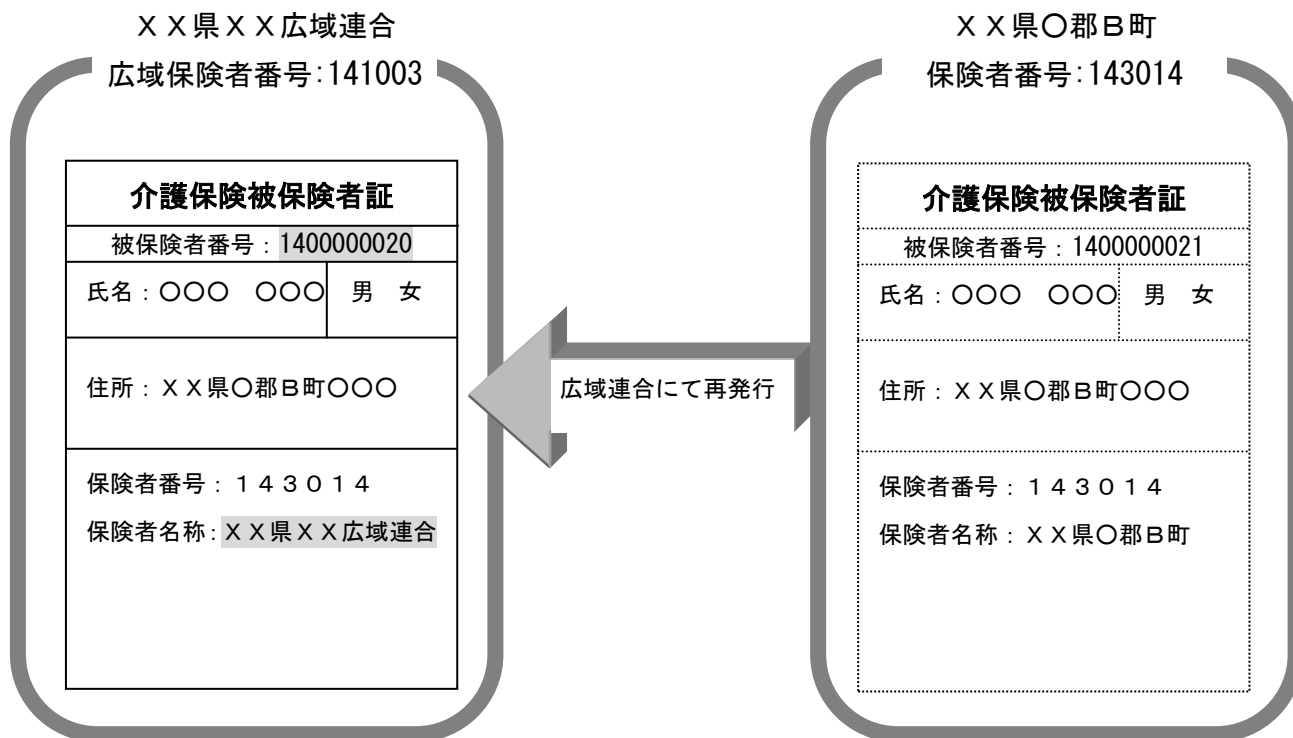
XX県XX広域連合
広域保険者番号:141003

介護保険被保険者証
被保険者番号：1400000020
氏名：〇〇〇　〇〇〇　男　女
住所：XX県〇郡B町〇〇〇
保険者番号：143014
保険者名称：XX県XX広域連合

広域連合にて再発行

XX県〇郡B町
保険者番号:143014

介護保険被保険者証
被保険者番号：1400000021
氏名：〇〇〇　〇〇〇　男　女
住所：XX県〇郡B町〇〇〇
保険者番号：143014
保険者名称：XX県〇郡B町